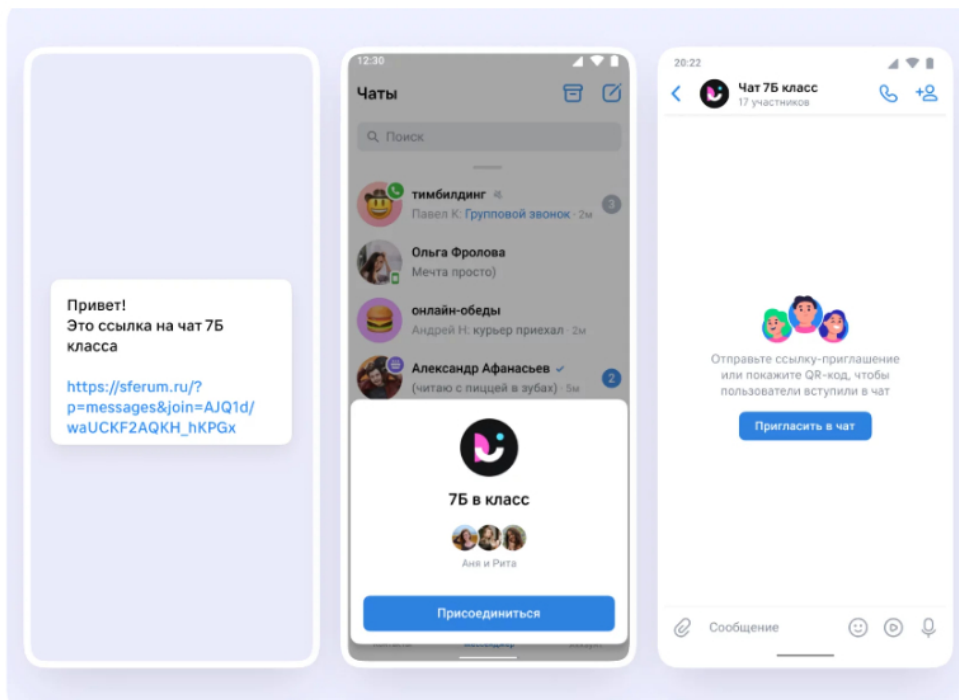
Привет!
Это ссылка на чат 7Б класса

https://sferum.ru/?p=messages&join=AJQ1d/waUCKF2AQKH_hKPGx

12:30

Чаты

Поиск

тимбилдинг
Павел К: Групповой звонок · 2м
3

Ольга Фролова
Мечта просто)

онлайн-обеды
Андрей Н: курьер приехал · 2м

Александр Афанасьев
(читаю с пиццей в зубах) · 5м
2

7Б в класс

Аня и Рита

Присоединиться

20:22

Чат 7Б класс
17 участников

Отправьте ссылку-приглашение или покажите QR-код, чтобы пользователи вступили в чат

Пригласить в чат

Сообщение